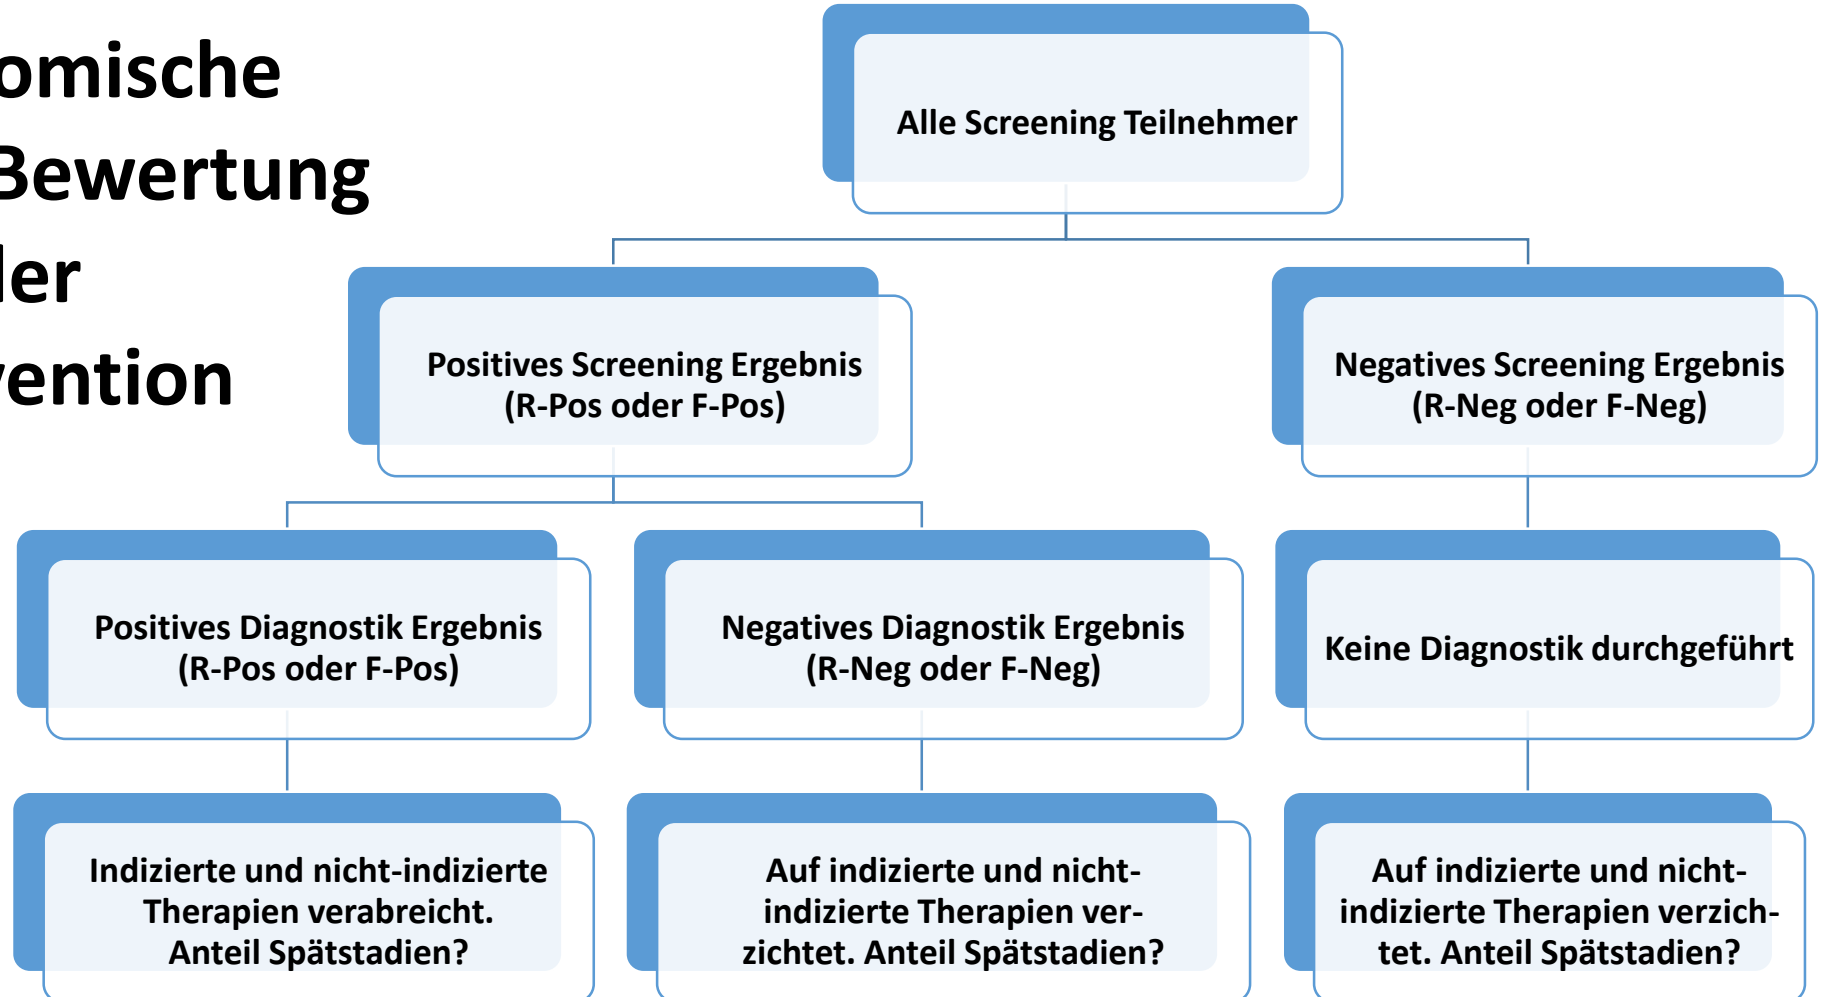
omische
Bewertung
ler
vention

Alle Screening Teilnehmer

Positives Screening Ergebnis (R-Pos oder F-Pos)

Negatives Screening Ergebnis (R-Neg oder F-Neg)

Positives Diagnostik Ergebnis (R-Pos oder F-Pos)

Negatives Diagnostik Ergebnis (R-Neg oder F-Neg)

Keine Diagnostik durchgeführt

Indizierte und nicht-indizierte Therapien verabreicht. Anteil Spätstadien?

Auf indizierte und nicht-indizierte Therapien verzichtet. Anteil Spätstadien?

Auf indizierte und nicht-indizierte Therapien verzichtet. Anteil Spätstadien?